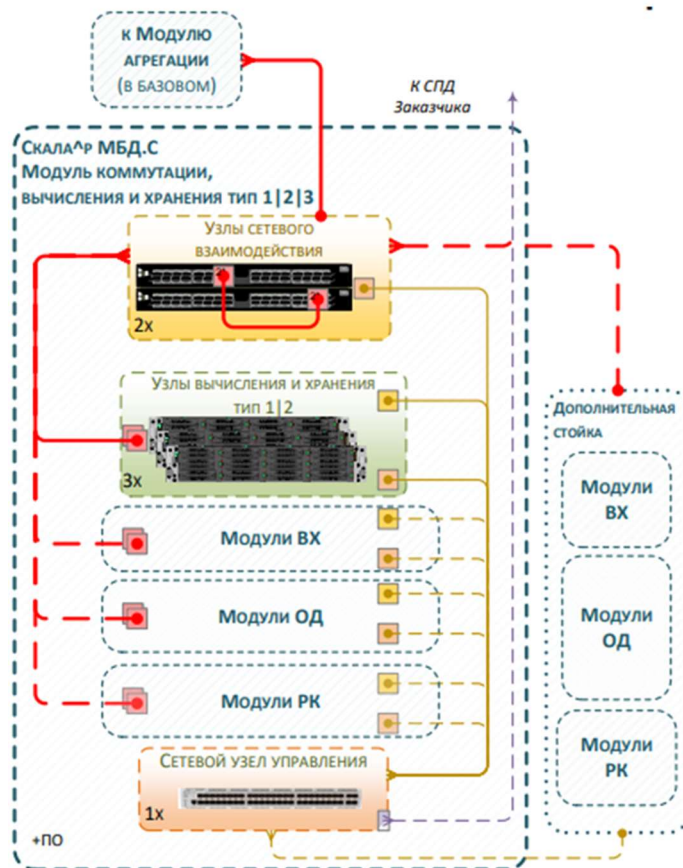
к Модулю агрегации (в базовом)

К СПД Заказчика

Скала^р МБД.С
Модуль коммутации, вычисления и хранения тип 1|2|3

Узлы сетевого взаимодействия

2x

Узлы вычисления и хранения тип 1|2

3x

Модули ВХ

Модули ОД

Модули РК

Сетевой узел управления

1x

+ПО

Дополнительная стойка

Модули ВХ

Модули ОД

Модули РК